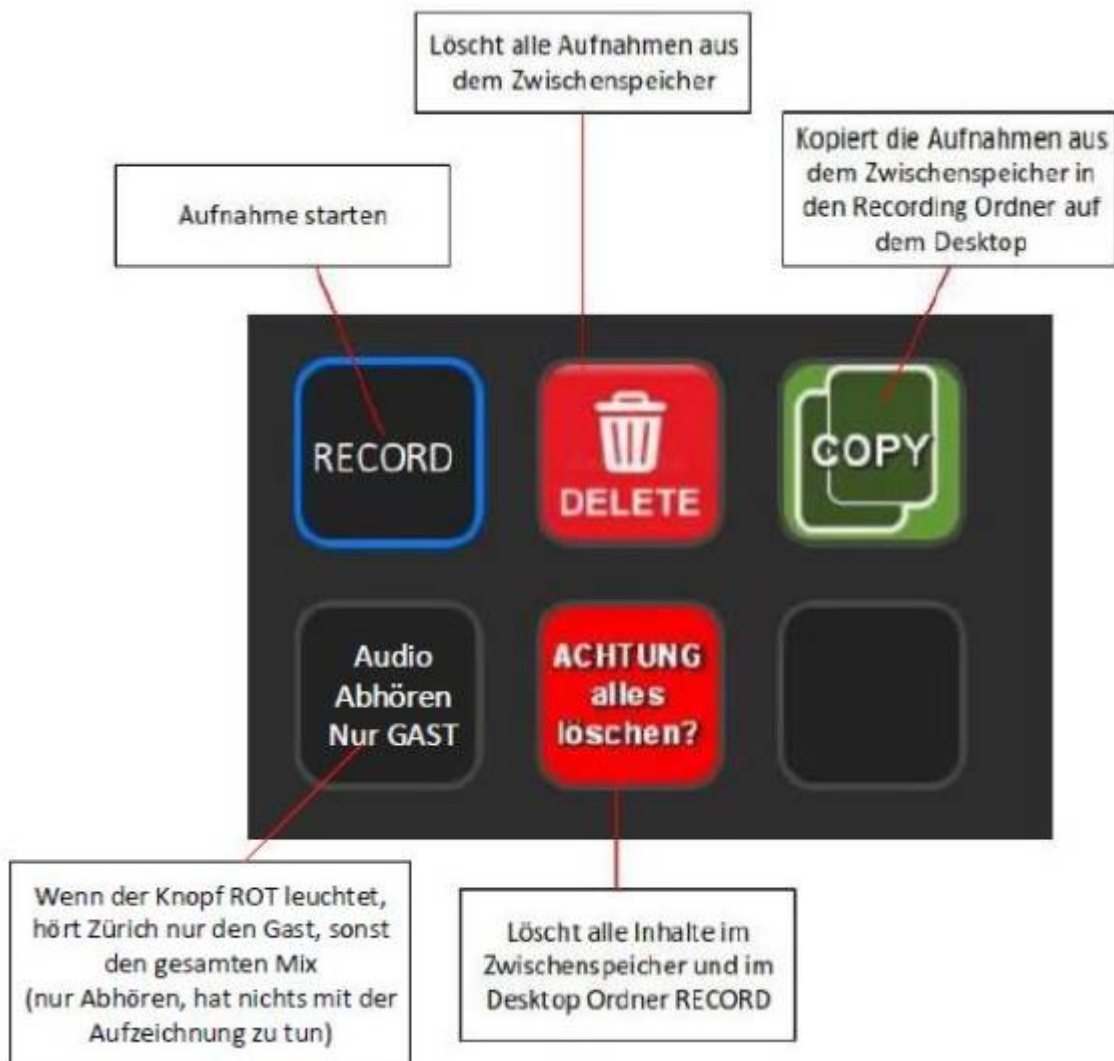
Löscht alle Aufnahmen aus dem Zwischenspeicher

Kopiert die Aufnahmen aus dem Zwischenspeicher in den Recording Ordner auf dem Desktop

Aufnahme starten

RECORD

DELETE

COPY

Audio Abhören Nur GAST

ACHTUNG alles löschen?

Wenn der Knopf ROT leuchtet, hört Zürich nur den Gast, sonst den gesamten Mix (nur Abhören, hat nichts mit der Aufzeichnung zu tun)

Löscht alle Inhalte im Zwischenspeicher und im Desktop Ordner RECORD